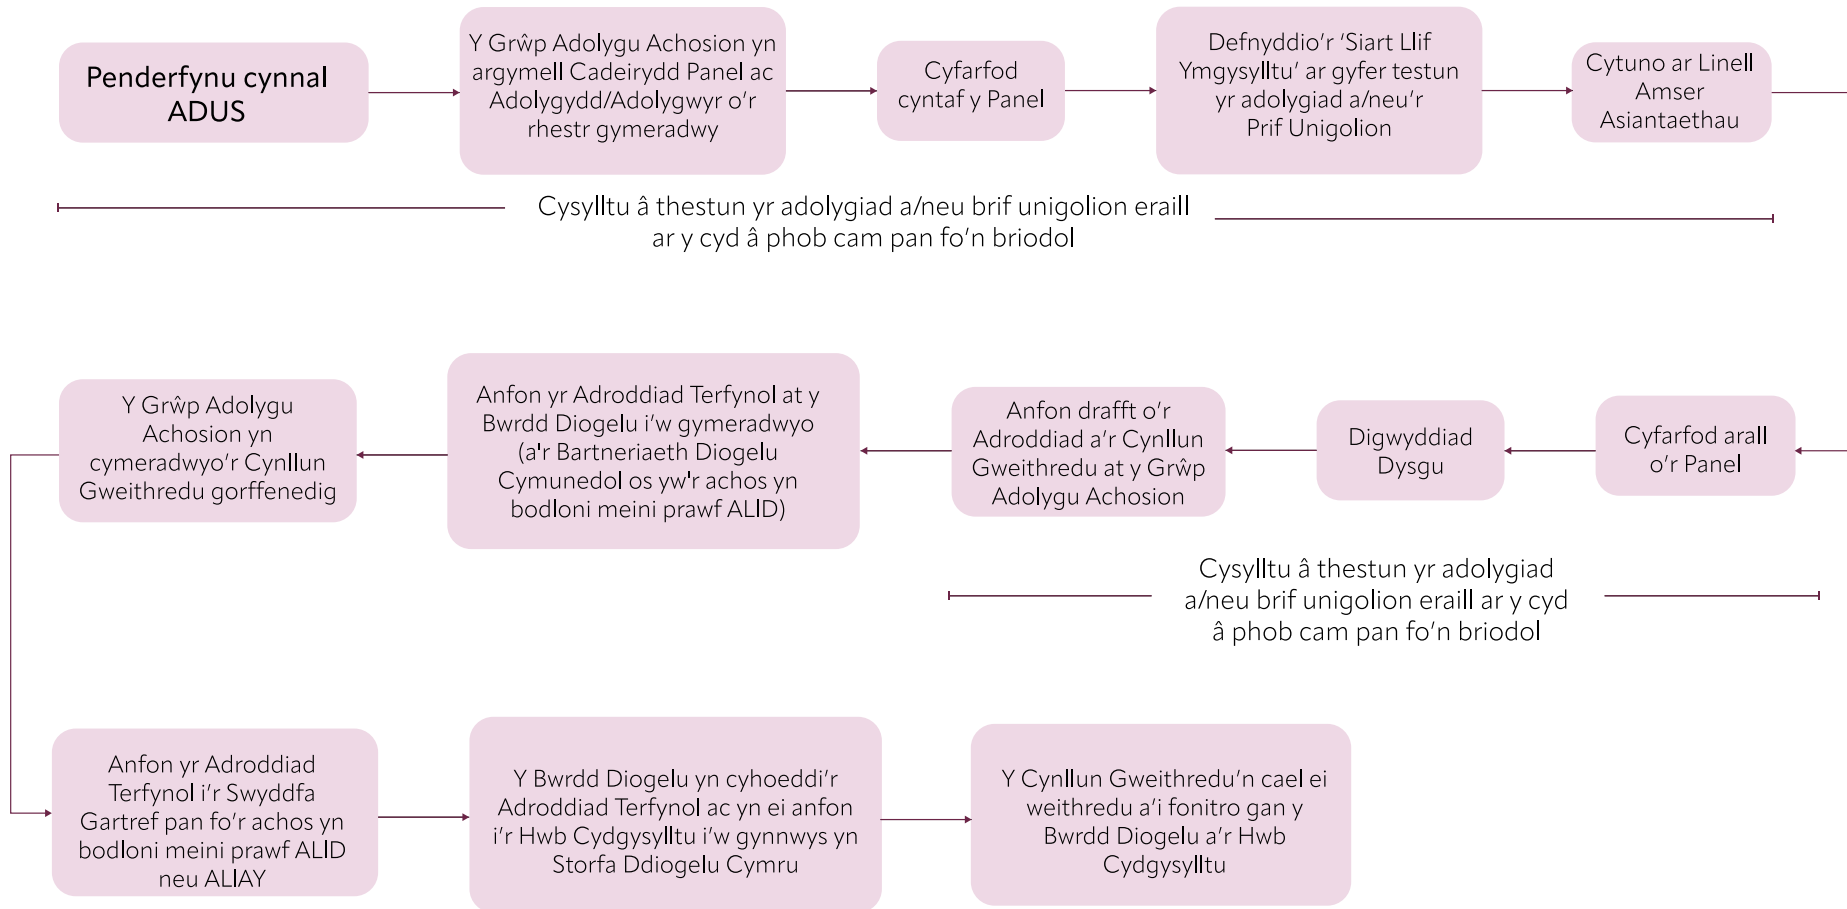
Penderfynu cynnal ADUS

Y Grŵp Adolygu Achosion yn argymell Cadeirydd Panel ac Adolygydd/Adolygwyr o'r rhestr gymeradwy

Cyfarfod cyntaf y Panel

Defnyddio'r 'Siart Llif Ymgysylltu' ar gyfer testun yr adolygiad a/neu'r Prif Unigolion

Cytuno ar Linell Amser Asiantaethau

Cysylltu â thestun yr adolygiad a/neu brif unigolion eraill ar y cyd â phob cam pan fo'n briodol

Cyfarfod arall o'r Panel

Digwyddiad Dysgu

Anfon drafft o'r Adroddiad a'r Cynllun Gweithredu at y Grŵp Adolygu Achosion

Anfon yr Adroddiad Terfynol at y Bwrdd Diogelu i'w gymeradwyo (a'r Bartneriaeth Diogelu Cymunedol os yw'r achos yn bodloni meini prawf ALlD)

Y Grŵp Adolygu Achosion yn cymeradwyo'r Cynllun Gweithredu gorffenedig

Cysylltu â thestun yr adolygiad a/neu brif unigolion eraill ar y cyd â phob cam pan fo'n briodol

Anfon yr Adroddiad Terfynol i'r Swyddfa Gartref pan fo'r achos yn bodloni meini prawf ALlD neu ALlAY

Y Bwrdd Diogelu yn cyhoeddi'r Adroddiad Terfynol ac yn ei anfon i'r Hwb Cydgysylltu i'w gynnwys yn Storfa Ddiogelu Cymru

Y Cynllun Gweithredu'n cael ei weithredu a'i fonitro gan y Bwrdd Diogelu a'r Hwb Cydgysylltu